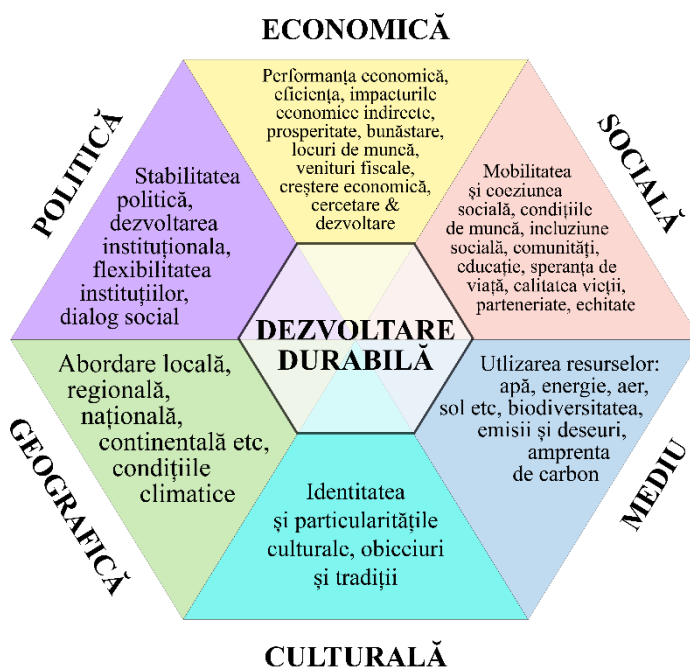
ECONOMICĂ

Performanța economică, eficiența, impacturile economice indirecte, prosperitate, bunăstare, locuri de muncă, venituri fiscale, creștere economică, cercetare & dezvoltare

SOCIALĂ

Mobilitatea și coeziunea socială, condițiile de muncă, incluziune socială, comunități, educație, speranța de viață, calitatea vieții, parteneriate, echitate

POLITICĂ

Stabilitatea politică, dezvoltarea instituționala, flexibilitatea instituțiilor, dialog social

DEZVOLTARE DURABILĂ

Abordare locală, regională, națională, continentală etc, condițiile climatice

GEOGRAFICĂ

Utlizarea resurselor: apă, energie, aer, sol etc, biodiversitatea, emisii și deseuri, amprenta de carbon

MEDIU

Identitatea și particularitățile culturale, obiceiuri și tradiții

CULTURALĂ